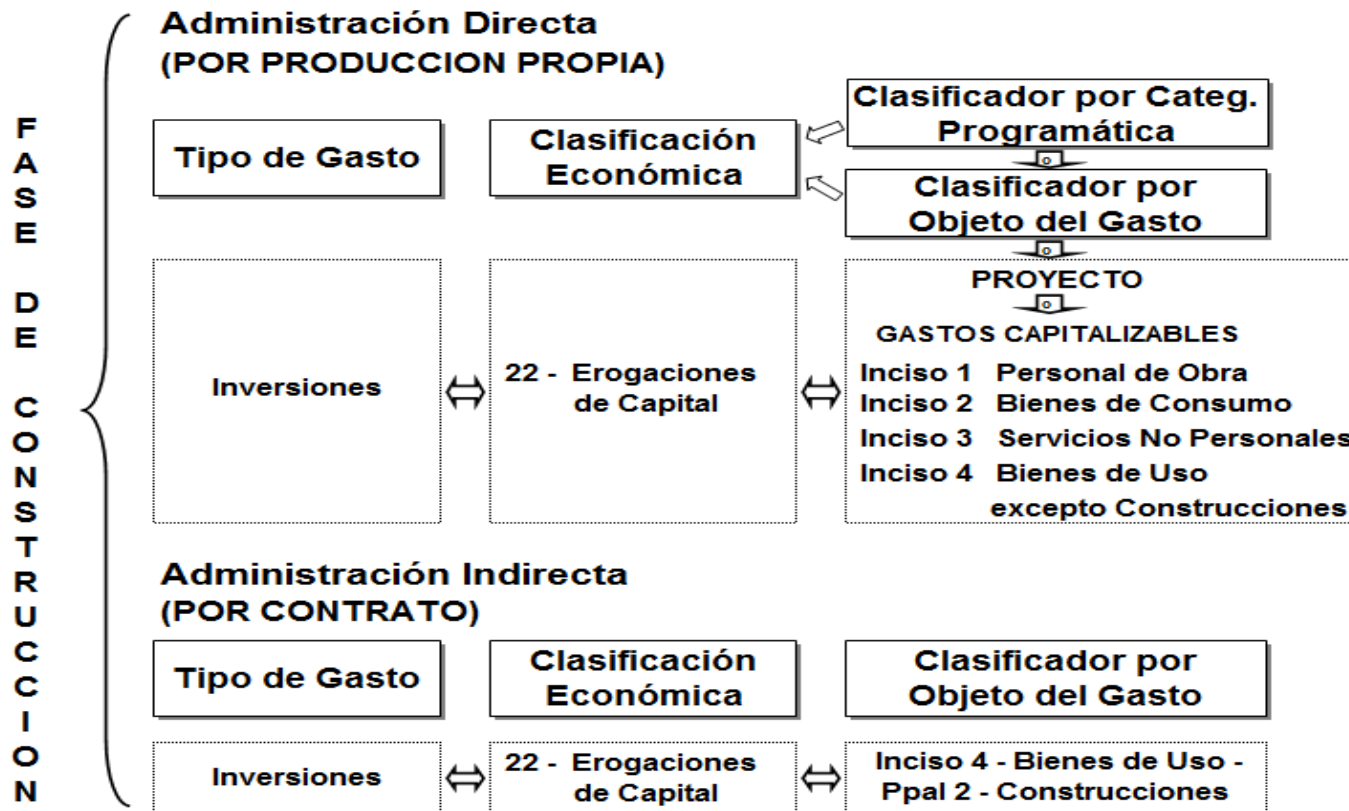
FASE DE CONSTRUCCION

Administración Directa
(POR PRODUCCION PROPIA)

Tipo de Gasto

Clasificación Económica

Clasificador por Categ. Programática

Clasificador por Objeto del Gasto

Inversiones

22 - Erogaciones de Capital

PROYECTO

GASTOS CAPITALIZABLES

Inciso 1 Personal de Obra
Inciso 2 Bienes de Consumo
Inciso 3 Servicios No Personales
Inciso 4 Bienes de Uso excepto Construcciones

Administración Indirecta
(POR CONTRATO)

Tipo de Gasto

Clasificación Económica

Clasificador por Objeto del Gasto

Inversiones

22 - Erogaciones de Capital

Inciso 4 - Bienes de Uso - Ppal 2 - Construcciones